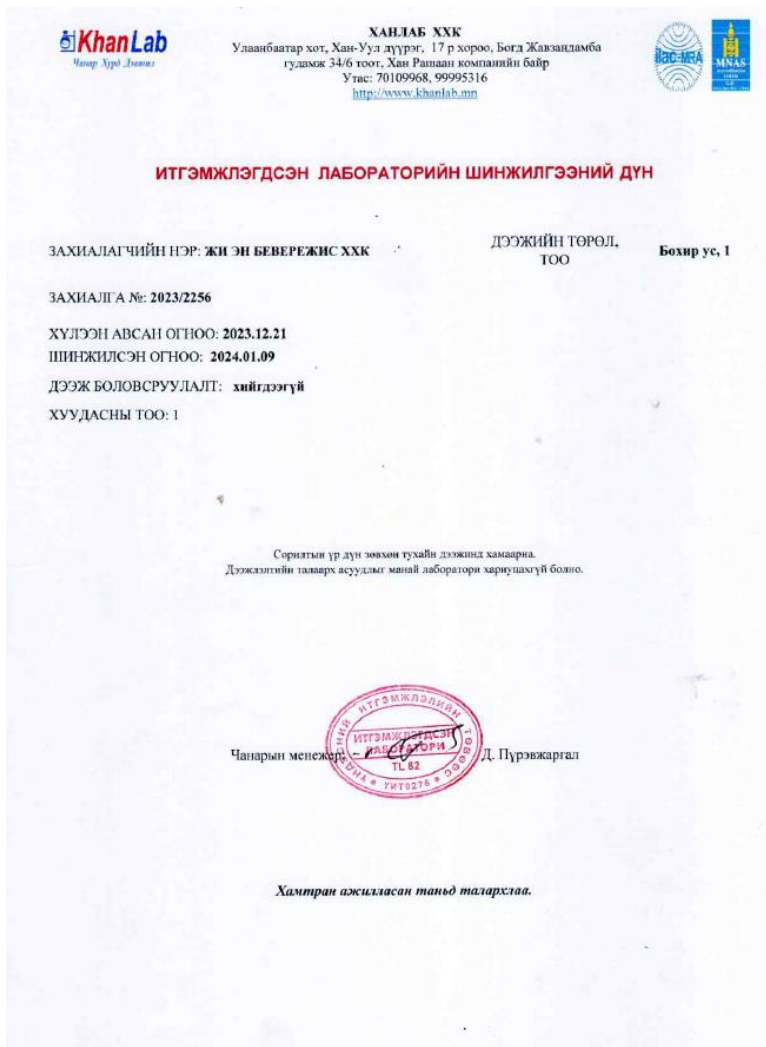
KhanLab
Чанар Хүрд Дэвшил

ХАНЛАБ ХХК
Улаанбаатар хот, Хан-Уул дүүрэг, 17 р хороо, Богд Жавзандамба гудамж 34/6 тоот, Хан Рашаан компанийн байр
Утас: 70109968, 99995316
http://www.khanlab.mn

ilac-MRA

MNAS

ИТГЭМЖЛЭГДСЭН ЛАБОРАТОРИЙН ШИНЖИЛГЭЭНИЙ ДҮН

ЗАХИАЛАГЧИЙН НЭР: ЖИ ЭН БЕВЕРЕЖИС ХХК

ДЭЭЖИЙН ТӨРӨЛ, ТОО

Бохир ус, 1

ЗАХИАЛГА №: 2023/2256

ХҮЛЭЭН АВСАН ОГНОО: 2023.12.21
ШИНЖИЛСЭН ОГНОО: 2024.01.09

ДЭЭЖ БОЛОВСРУУЛАЛТ: хийгдээгүй

ХУУДАСНЫ ТОО: 1

Сорилтын үр дүн зөвхөн тухайн дээжинд хамаарна.
Дээжлэлтийн талаарх асуудлыг манай лаборатори хариуцахгүй болно.

ИТГЭМЖЛЭГДСЭН ЛАБОРАТОРИ
TL 82
УНДЭСНИЙ ИТГЭМЖЛЭЛИЙН ТӨВ
YИТ0276

Чанарын менежер: Д. Пүрэвжаргал

Хамтран ажилласан танд талархлаа.